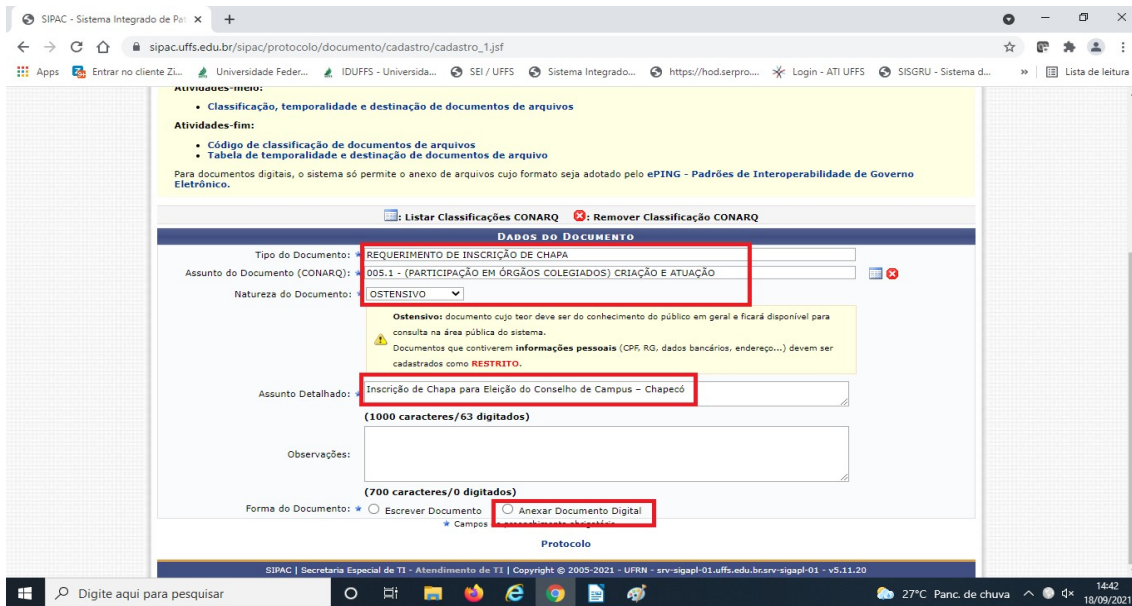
SIPAC - Sistema Integrado de Pat ×

sipac.uffs.edu.br/sipac/protocolo/documento/cadastro/cadastro_1.jsf

Apps | Entrar no cliente Zi... | Universidade Feder... | IDUFFS - Universida... | SEI / UFFS | Sistema Integrado... | https://hod.serpro... | Login - ATI UFFS | SISGRU - Sistema d... | » | Lista de leitura

Atividades-meio:

• Classificação, temporalidade e destinação de documentos de arquivos

Atividades-fim:

• Código de classificação de documentos de arquivos
• Tabela de temporalidade e destinação de documentos de arquivo

Para documentos digitais, o sistema só permite o anexo de arquivos cujo formato seja adotado pelo ePING - Padrões de Interoperabilidade de Governo Eletrônico.

: Listar Classificações CONARQ : Remover Classificação CONARQ

DADOS DO DOCUMENTO

Tipo do Documento: ★ REQUERIMENTO DE INSCRIÇÃO DE CHAPA

Assunto do Documento (CONARQ): ★ 005.1 - (PARTICIPAÇÃO EM ÓRGÃOS COLEGIADOS) CRIAÇÃO E ATUAÇÃO

Natureza do Documento: ★ OSTENSIVO

Ostensivo: documento cujo teor deve ser do conhecimento do público em geral e ficará disponível para consulta na área pública do sistema.
Documentos que contiverem informações pessoais (CPF, RG, dados bancários, endereço...) devem ser cadastrados como RESTRITO.

Assunto Detalhado: ★ Inscrição de Chapa para Eleição do Conselho de Campus – Chapecó

(1000 caracteres/63 digitados)

Observações:

(700 caracteres/0 digitados)

Forma do Documento: ★ Escrever Documento Anexar Documento Digital

★ Campos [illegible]

Protocolo

SIPAC | Secretaria Especial de TI - Atendimento de TI | Copyright © 2005-2021 - UFRN - srv-sigapl-01.uffs.edu.br.srv-sigapl-01 - v5.11.20

Digite aqui para pesquisar

27°C Panc. de chuva 14:42 18/09/2021